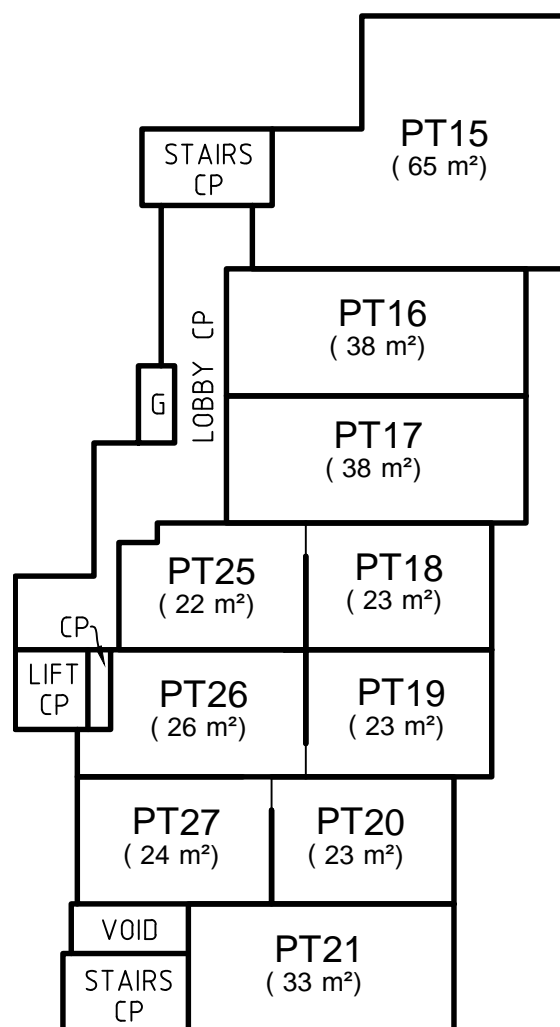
STAIRS
CP

PT15
( 65 m²)

LOBBY CP

G

PT16
( 38 m²)

PT17
( 38 m²)

PT25
( 22 m²)

PT18
( 23 m²)

CP

LIFT
CP

PT26
( 26 m²)

PT19
( 23 m²)

PT27
( 24 m²)

PT20
( 23 m²)

VOID

STAIRS
CP

PT21
( 33 m²)